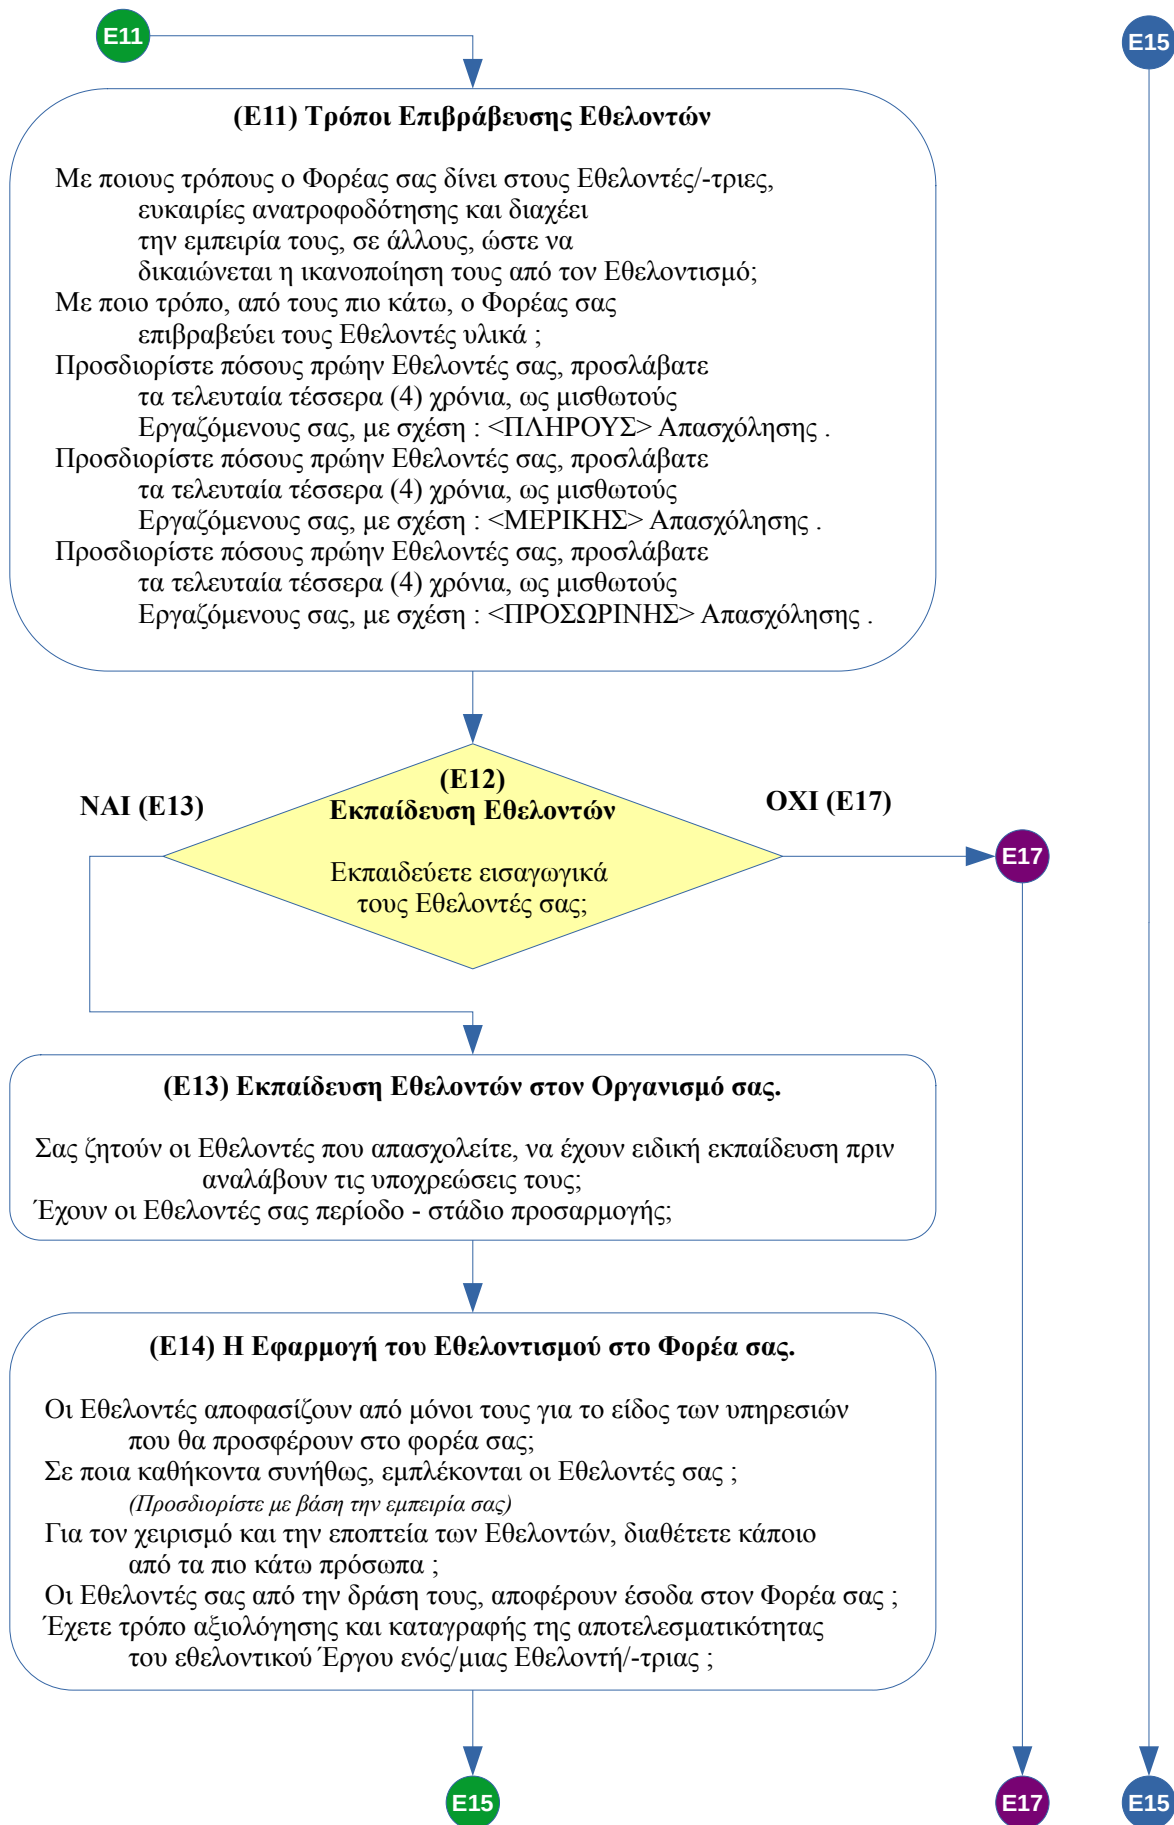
E11

E15

(E11) Τρόποι Επιβράβευσης Εθελοντών

Με ποιους τρόπους ο Φορέας σας δίνει στους Εθελοντές/-τριες, ευκαιρίες ανατροφοδότησης και διαχέει την εμπειρία τους, σε άλλους, ώστε να δικαιώνεται η ικανοποίηση τους από τον Εθελοντισμό;
Με ποιο τρόπο, από τους πιο κάτω, ο Φορέας σας επιβραβεύει τους Εθελοντές υλικά ;
Προσδιορίστε πόσους πρώην Εθελοντές σας, προσλάβατε τα τελευταία τέσσερα (4) χρόνια, ως μισθωτούς Εργαζόμενους σας, με σχέση : <ΠΛΗΡΟΥΣ> Απασχόλησης .
Προσδιορίστε πόσους πρώην Εθελοντές σας, προσλάβατε τα τελευταία τέσσερα (4) χρόνια, ως μισθωτούς Εργαζόμενους σας, με σχέση : <ΜΕΡΙΚΗΣ> Απασχόλησης .
Προσδιορίστε πόσους πρώην Εθελοντές σας, προσλάβατε τα τελευταία τέσσερα (4) χρόνια, ως μισθωτούς Εργαζόμενους σας, με σχέση : <ΠΡΟΣΩΡΙΝΗΣ> Απασχόλησης .

ΝΑΙ (Ε13)

(Ε12)
Εκπαίδευση Εθελοντών

Εκπαιδεύετε εισαγωγικά τους Εθελοντές σας;

ΟΧΙ (Ε17)

E17

(Ε13) Εκπαίδευση Εθελοντών στον Οργανισμό σας.

Σας ζητούν οι Εθελοντές που απασχολείτε, να έχουν ειδική εκπαίδευση πριν αναλάβουν τις υποχρεώσεις τους;
Έχουν οι Εθελοντές σας περίοδο - στάδιο προσαρμογής;

(Ε14) Η Εφαρμογή του Εθελοντισμού στο Φορέα σας.

Οι Εθελοντές αποφασίζουν από μόνοι τους για το είδος των υπηρεσιών που θα προσφέρουν στο φορέα σας;
Σε ποια καθήκοντα συνήθως, εμπλέκονται οι Εθελοντές σας ;
(Προσδιορίστε με βάση την εμπειρία σας)
Για τον χειρισμό και την εποπτεία των Εθελοντών, διαθέτετε κάποιο από τα πιο κάτω πρόσωπα ;
Οι Εθελοντές σας από την δράση τους, αποφέρουν έσοδα στον Φορέα σας ;
Έχετε τρόπο αξιολόγησης και καταγραφής της αποτελεσματικότητας του εθελοντικού Έργου ενός/μιας Εθελοντή/-τριας ;

E15

E17

E15